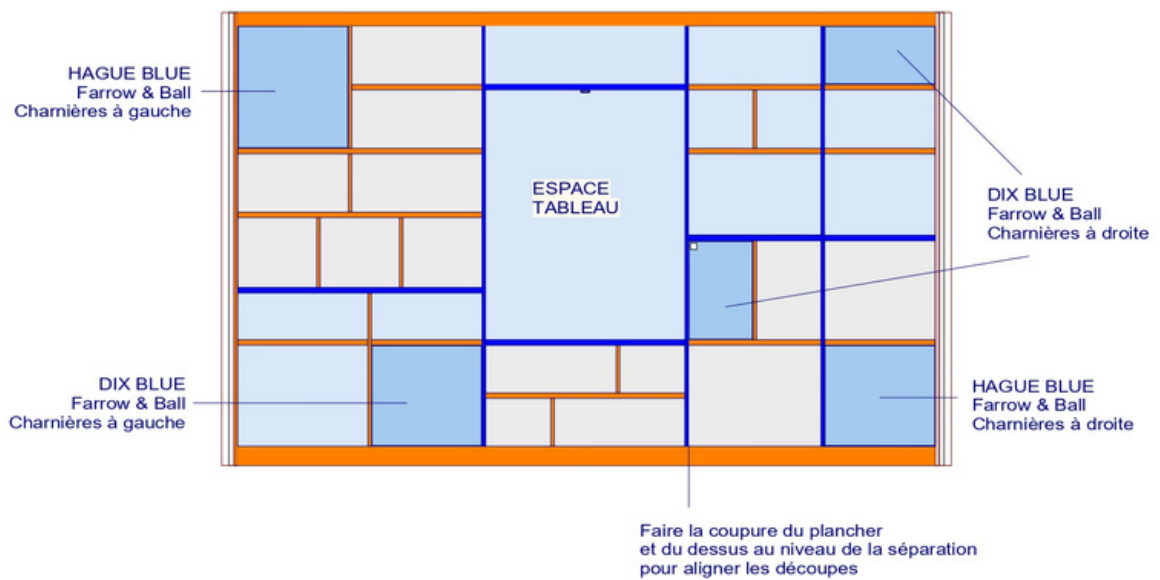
HAGUE BLUE
Farrow & Ball
Charnières à gauche

ESPACE
TABLEAU

DIX BLUE
Farrow & Ball
Charnières à droite

DIX BLUE
Farrow & Ball
Charnières à gauche

HAGUE BLUE
Farrow & Ball
Charnières à droite

Faire la coupure du plancher
et du dessus au niveau de la séparation
pour aligner les découpes